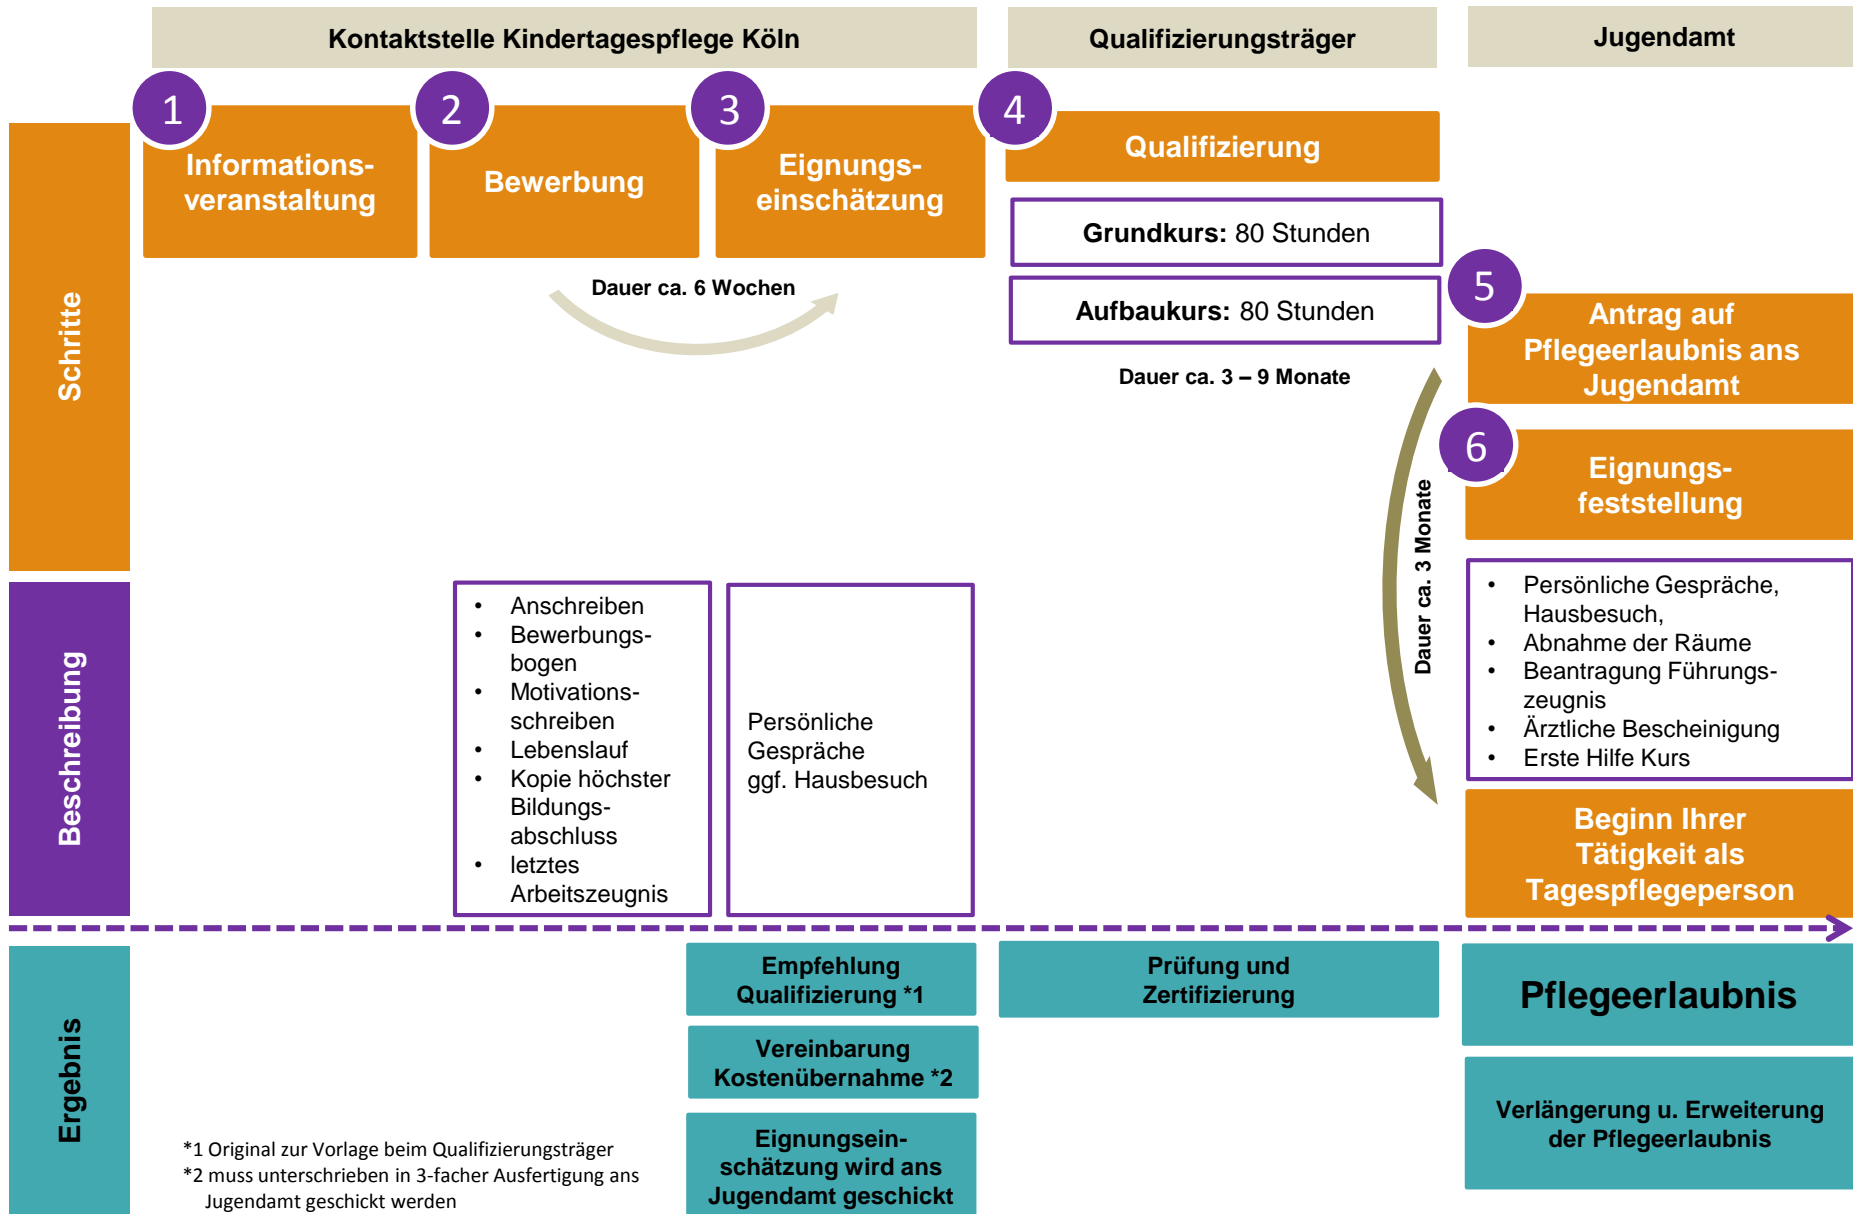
Kontaktstelle Kindertagespflege Köln

Qualifizierungsträger

Jugendamt

Schritte

1 Informationsveranstaltung

2 Bewerbung

3 Eignungseinschätzung

Dauer ca. 6 Wochen

4 Qualifizierung

**Grundkurs:** 80 Stunden

**Aufbaukurs:** 80 Stunden

Dauer ca. 3 – 9 Monate

5 Antrag auf Pflegeerlaubnis ans Jugendamt

6 Eignungsfeststellung

Dauer ca. 3 Monate

Beschreibung

- Anschreiben
- Bewerbungsbogen
- Motivationsschreiben
- Lebenslauf
- Kopie höchster Bildungsabschluss
- letztes Arbeitszeugnis

Persönliche Gespräche
ggf. Hausbesuch

- Persönliche Gespräche, Hausbesuch,
- Abnahme der Räume
- Beantragung Führungszeugnis
- Ärztliche Bescheinigung
- Erste Hilfe Kurs

Beginn Ihrer Tätigkeit als Tagespflegeperson

Ergebnis

Empfehlung Qualifizierung *1

Vereinbarung Kostenübernahme *2

Eignungseinschätzung wird ans Jugendamt geschickt

Prüfung und Zertifizierung

Pflegeerlaubnis

Verlängerung u. Erweiterung der Pflegeerlaubnis

*1 Original zur Vorlage beim Qualifizierungsträger
*2 muss unterschrieben in 3-facher Ausfertigung ans Jugendamt geschickt werden